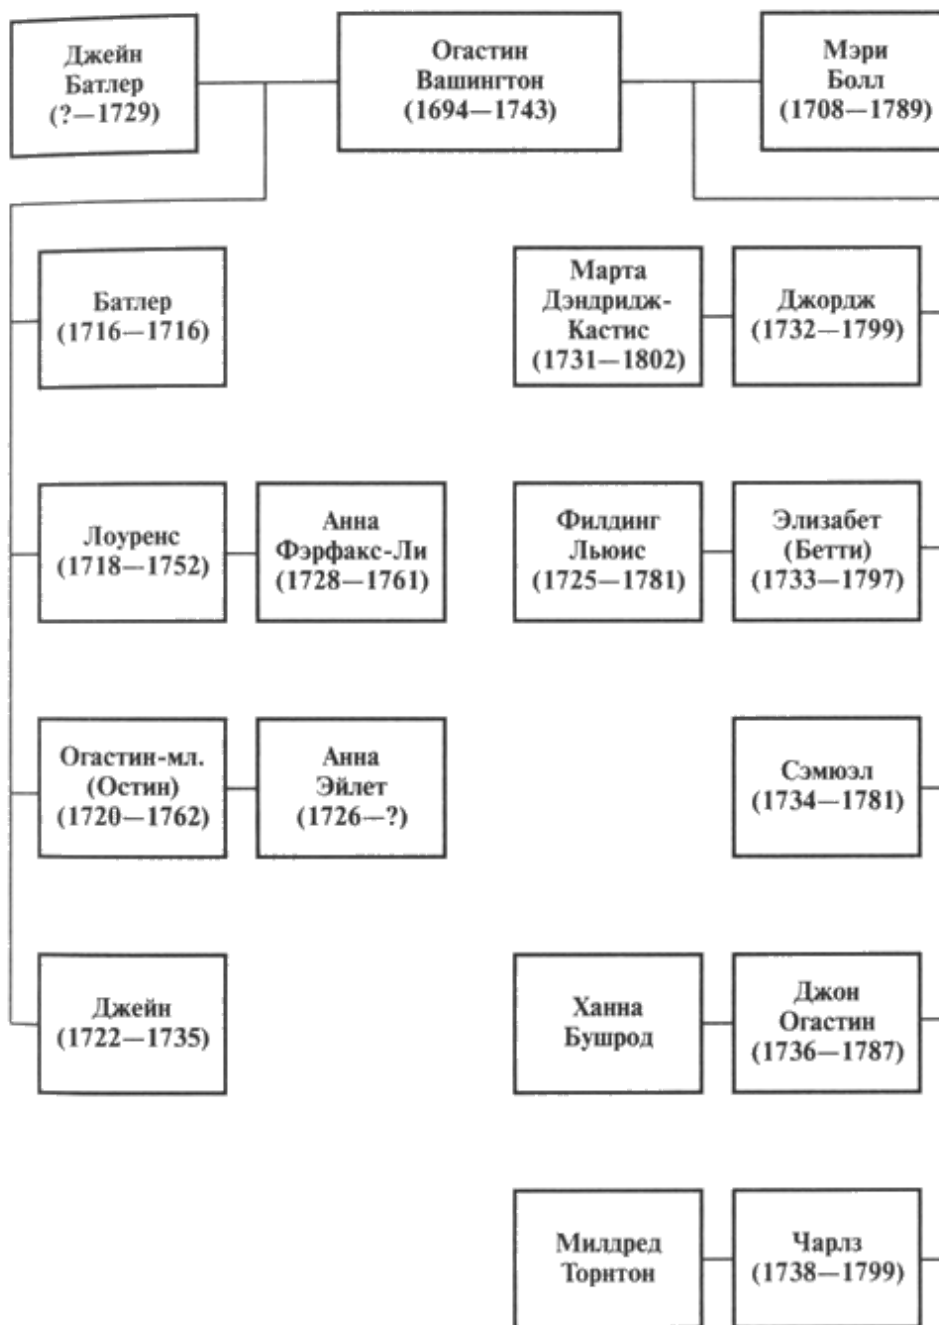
Джейн Батлер (?—1729)

Огастин Вашингтон (1694—1743)

Мэри Болл (1708—1789)

Батлер (1716—1716)

Марта Дэндридж-Кастис (1731—1802)

Джордж (1732—1799)

Лоуренс (1718—1752)

Анна Фэрфакс-Ли (1728—1761)

Филдинг Льюис (1725—1781)

Элизабет (Бетти) (1733—1797)

Огастин-мл. (Остин) (1720—1762)

Анна Эйлет (1726—?)

Сэмюэл (1734—1781)

Джейн (1722—1735)

Ханна Бушрод

Джон Огастин (1736—1787)

Милдред Торнтон

Чарлз (1738—1799)